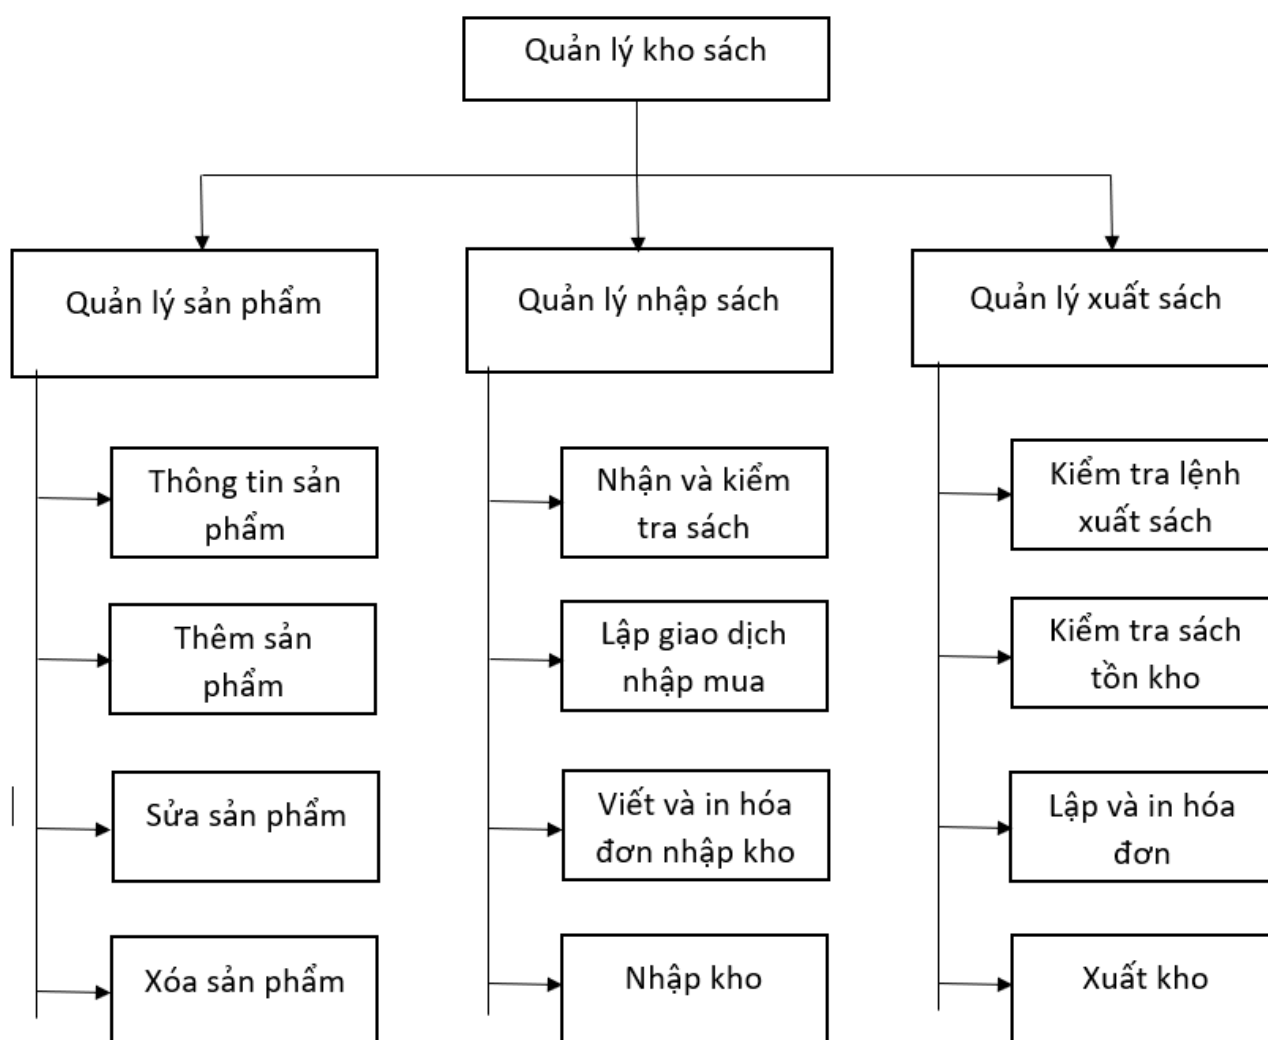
Quản lý kho sách

Quản lý sản phẩm

Quản lý nhập sách

Quản lý xuất sách

Thông tin sản phẩm

Thêm sản phẩm

Sửa sản phẩm

Xóa sản phẩm

Nhận và kiểm tra sách

Lập giao dịch nhập mua

Viết và in hóa đơn nhập kho

Nhập kho

Kiểm tra lệnh xuất sách

Kiểm tra sách tồn kho

Lập và in hóa đơn

Xuất kho